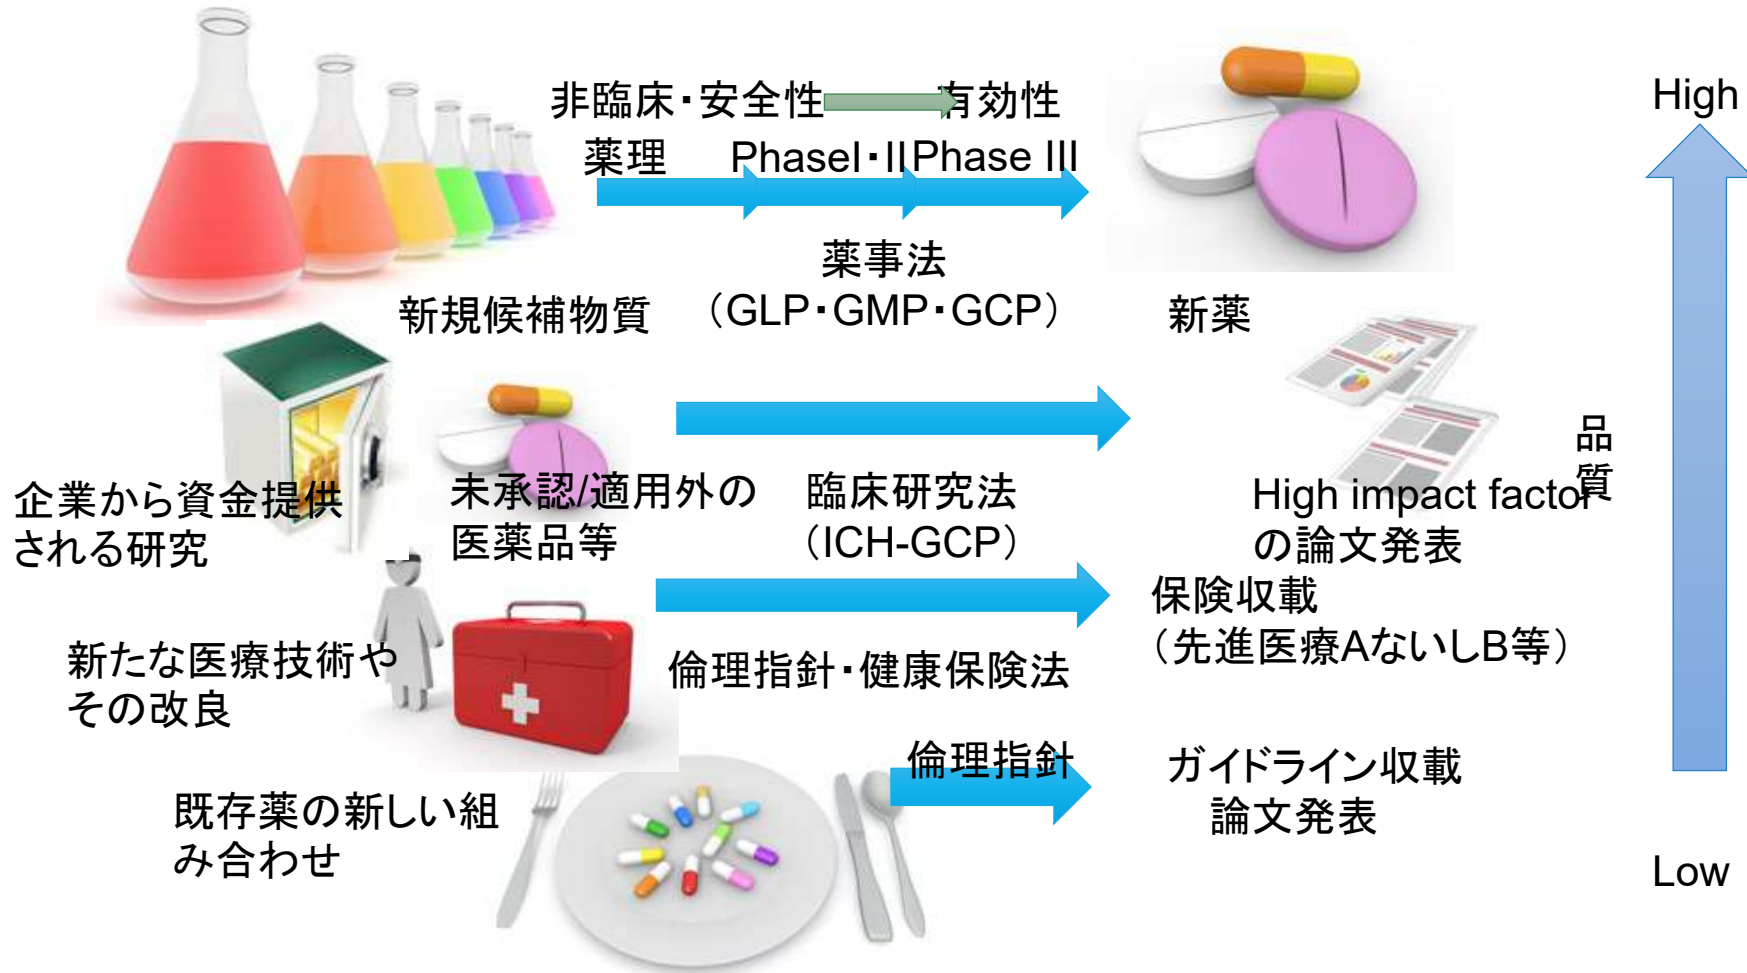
非臨床・安全性 有効性
薬理 PhaseI・II Phase III

薬事法
（GLP・GMP・GCP）

新規候補物質

新薬

High

品質

企業から資金提供される研究

未承認/適用外の医薬品等

臨床研究法
（ICH-GCP）

High impact factorの論文発表

保険収載
（先進医療AないしB等）

新たな医療技術やその改良

倫理指針・健康保険法

倫理指針

既存薬の新しい組み合わせ

ガイドライン収載
論文発表

Low